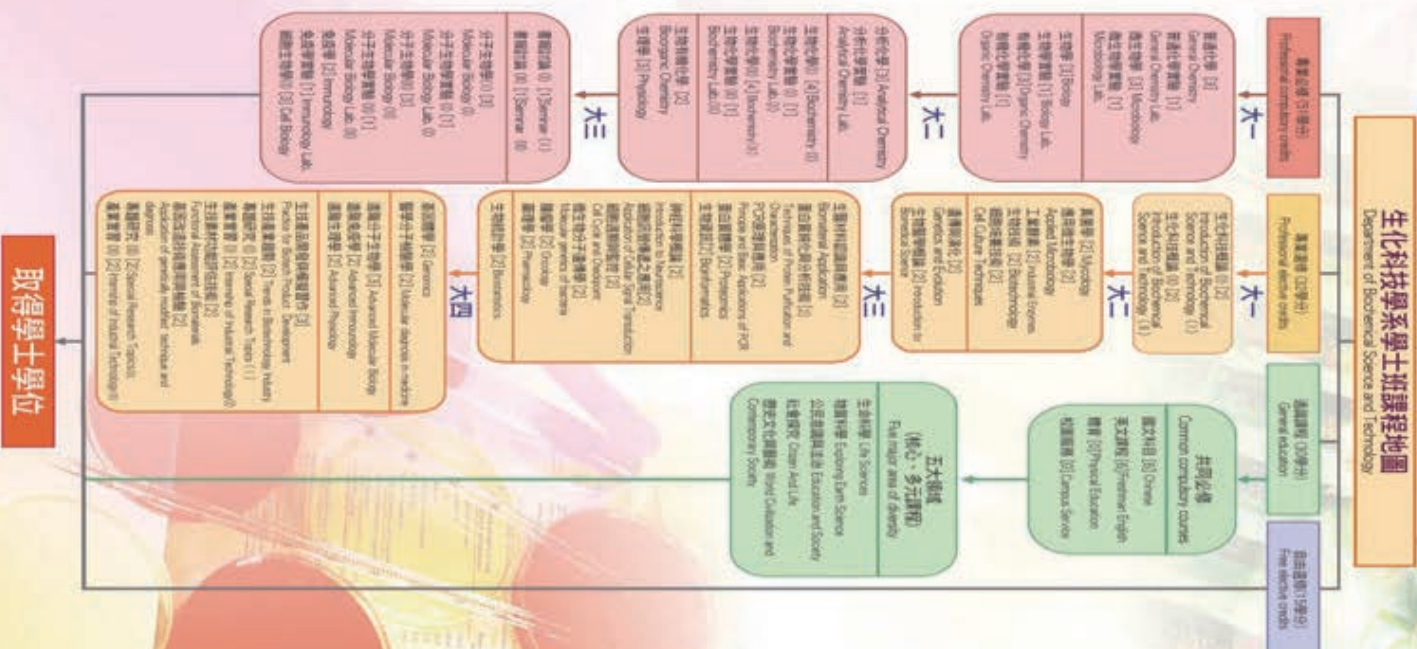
生化科技學系學士班課程地圖
Department of Biochemical Science and Technology

專業必修（51學分）
Professional compulsory credits

大一

普通化學 [3]
General Chemistry
普通化學實驗 [1]
General Chemistry Lab.
微生物學 [3] Microbiology
微生物學實驗 [1]
Microbiology Lab.

生物學 [3] Biology
生物學實驗 [1] Biology Lab.
有機化學 [3] Organic Chemistry
有機化學實驗 [1]
Organic Chemistry Lab.

大二

分析化學 [3] Analytical Chemistry
分析化學實驗 [1]
Analytical Chemistry Lab.

生物化學(I) [4] Biochemistry (I)
生物化學實驗(I) [1]
Biochemistry Lab.(I)
生物化學(II) [4] Biochemistry (II)
生物化學實驗(II) [1]
Biochemistry Lab.(II)

生物能量化學 [2]
Biogenic Chemistry
生理學 [3] Physiology

大三

分子生物學(I) [3]
Molecular Biology (I)
分子生物學實驗(I) [1]
Molecular Biology Lab. (I)
分子生物學(II) [3]
Molecular Biology (II)
分子生物學實驗(II) [1]
Molecular Biology Lab. (II)
免疫學 [3] Immunology
免疫學實驗 [1] Immunology Lab.
細胞生物學 [3] Cell Biology

專題討論(I) [1] Seminar (I)
專題討論(II) [1] Seminar (II)

專業選修（33學分）
Professional elective credits

大一

生化科技概論(I) [2]
Introduction of Biochemical Science and Technology (I)
生化科技概論(II) [2]
Introduction of Biochemical Science and Technology (II)

大二

真菌學 [2] Mycology
應用微生物學 [2]
Applied Microbiology
工業酵素 [2] Industrial Enzymes
生物技術 [2] Biotechnology
細胞培養技術 [2]
Cell Culture Techniques

遺傳與演化 [2]
Genetics and Evolution
生物醫學概論 [2] Introduction to Biomedical Science

大三

生醫材料基礎與應用 [2]
Biomaterial Application
蛋白質純化與分析技術 [2]
Techniques of Protein Purification and Characterization
PCR原理與應用 [2]
Principle and Basic Applications of PCR
蛋白質體學 [2] Proteomics
生物資訊 [2] Bioinformatics

神經科學概論 [2]
Introduction to Neuroscience
細胞訊息傳遞之應用 [2]
Application of Cellular Signal Transduction
細胞週期與檢控點 [2]
Cell Cycle and Checkpoint
動物分子遺傳學 [2]
Molecular genetics of Animals
腫瘤學 [2] Oncology
藥理學 [2] Pharmacology
生物統計學 [2] Biostatistics

大四

基因體學 [2] Genomics
醫學分子檢驗學 [2] Molecular diagnosis in medicine
高等分子生物學 [2] Advanced Molecular Biology
高等免疫學 [2] Advanced Immunology
高等生理學 [2] Advanced Physiology

生技產品開發與應用 [2]
Practice for Biotech Product Development
生技產業趨勢 [2] Trends in Biotechnology Industry
專題研究(I) [2] Special Research Topics (I)
產業實習(I) [2] Internship of Industrial Technology(I)
生物材料功能性評估 [2]
Functional Assessment of Biomaterials
基因改造技術原理與應用 [2]
Application of genetically modified technique and diagnosis
專題研究(II) [2] Special Research Topics(II)
產業實習(II) [2] Internship of Industrial Technology(II)

通識課程（30學分）
General education

共同必修
Common compulsory courses

國文 [6] Chinese
英文 [6] Freshman English
體育 [0] Physical Education
校園服務 [0] Campus Service

五大領域
（核心、多元課程）
Five major areas of diversity

生命科學 Life Sciences
地球科學 Exploring Earth Science
公民教育與社會 Education and Society
社會與法 Citizen And Life
歷史文化與當代社會 World Civilization and Contemporary Society

自由選修（15學分）
Free elective credits

取得學士學位